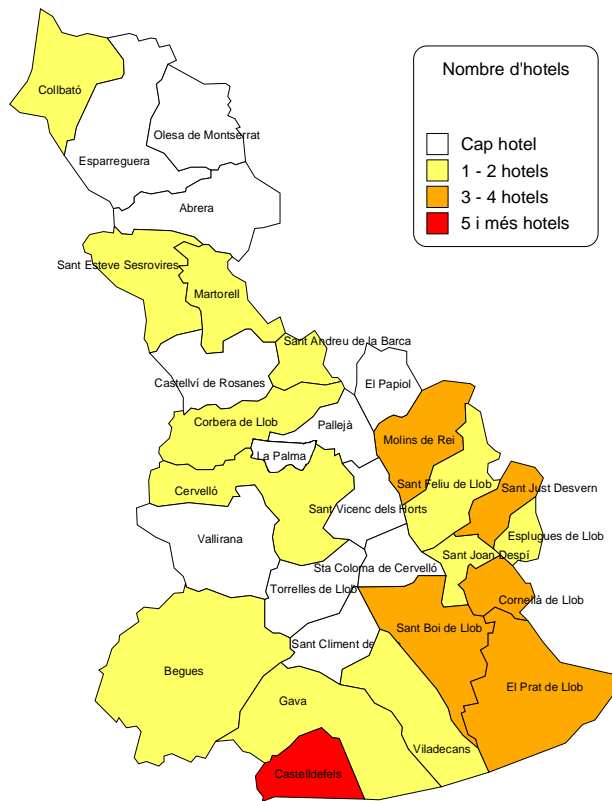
Nombre d'hotels

Cap hotel
1 - 2 hotels
3 - 4 hotels
5 i més hotels

Collbató
Olesa de Montserrat
Esparreguera
Abrera
Sant Esteve Sesrovires
Martorell
Sant Andreu de la Barca
Castellví de Rosanes
El Papiol
Corbera de Llob
Pallejà
Molins de Rei
La Palma
Sant Feliu de Llob
Sant Just Desvern
Cervelló
Sant Vicenc dels Horts
Esplugues de Llob
Vallirana
Sant Joan Despí
Sta Coloma de Cervelló
Torrelles de Llob
Cornellà de Llob
Sant Boi de Llob
Sant Climent de
Begues
El Prat de Llob
Gava
Viladecans
Castelldefels